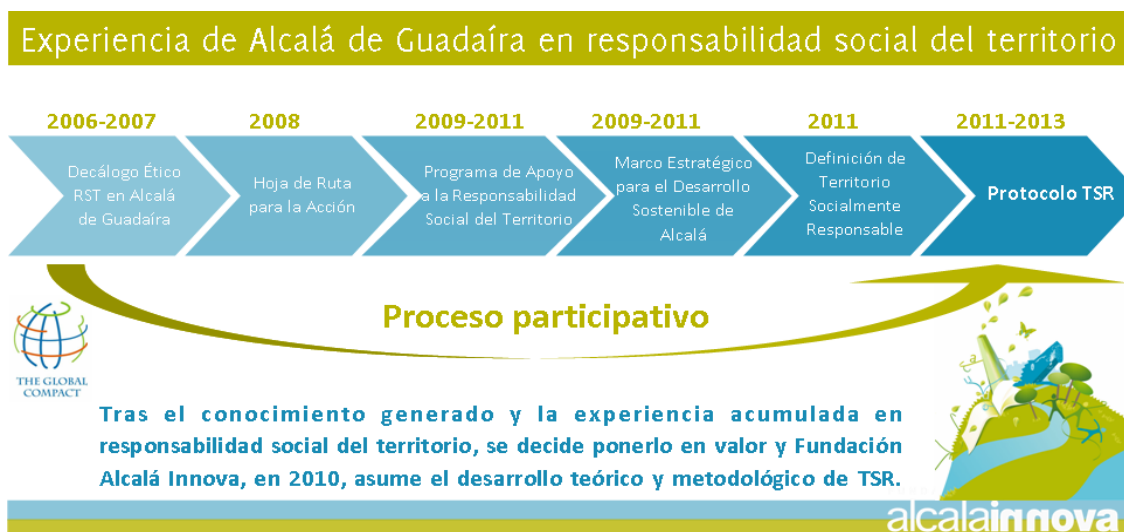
Experiencia de Alcalá de Guadaíra en responsabilidad social del territorio

2006-2007
Decálogo Ético RST en Alcalá de Guadaíra

2008
Hoja de Ruta para la Acción

2009-2011
Programa de Apoyo a la Responsabilidad Social del Territorio

2009-2011
Marco Estratégico para el Desarrollo Sostenible de Alcalá

2011
Definición de Territorio Socialmente Responsable

2011-2013
Protocolo TSR

Proceso participativo

THE GLOBAL COMPACT

Tras el conocimiento generado y la experiencia acumulada en responsabilidad social del territorio, se decide ponerlo en valor y Fundación Alcalá Innova, en 2010, asume el desarrollo teórico y metodológico de TSR.

alcalainnova